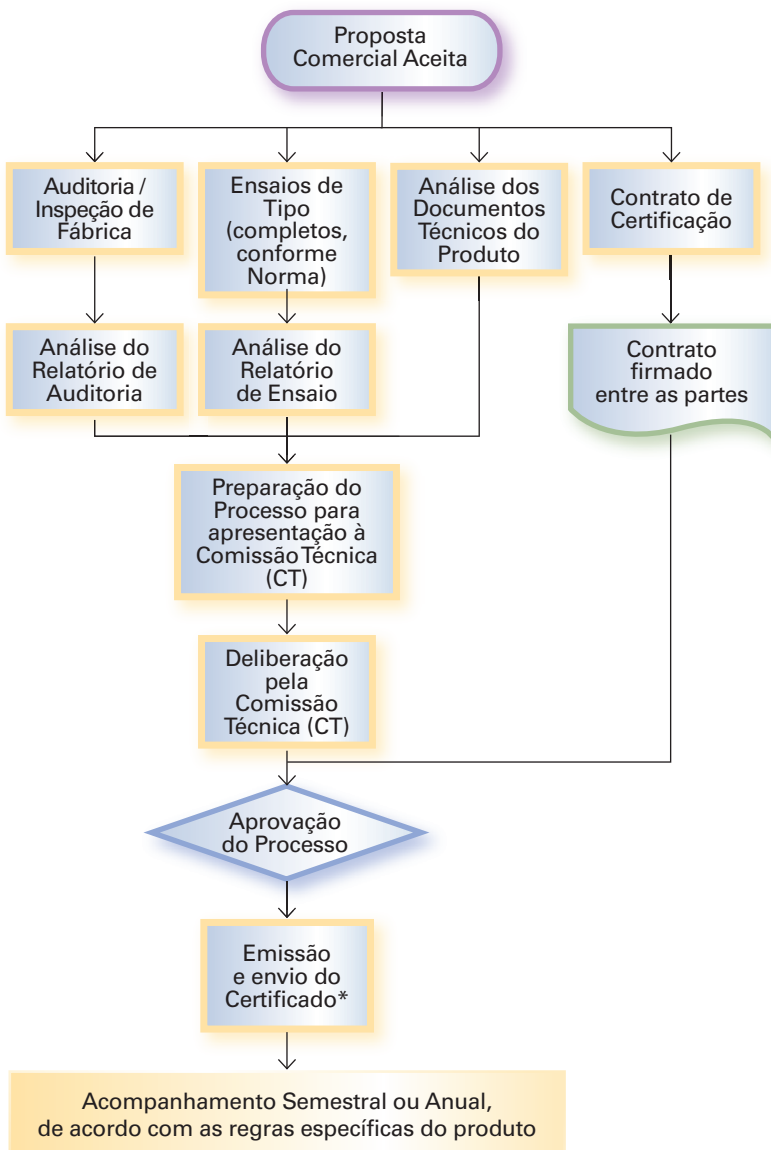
Proposta Comercial Aceita

Auditoria / Inspeção de Fábrica

Ensaios de Tipo (completos, conforme Norma)

Análise dos Documentos Técnicos do Produto

Contrato de Certificação

Análise do Relatório de Auditoria

Análise do Relatório de Ensaio

Contrato firmado entre as partes

Preparação do Processo para apresentação à Comissão Técnica (CT)

Deliberação pela Comissão Técnica (CT)

Aprovação do Processo

Emissão e envio do Certificado*

Acompanhamento Semestral ou Anual, de acordo com as regras específicas do produto